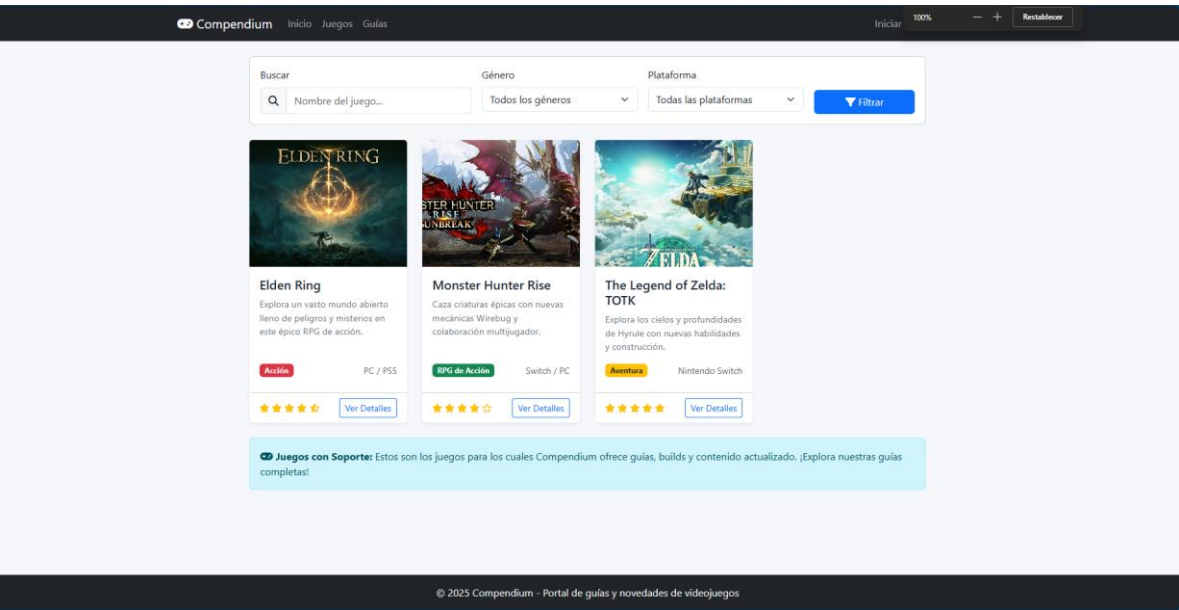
Compendium Inicio Juegos Guías

Iniciar 100% — + Restablecer

Buscar

Nombre del juego...

Género

Todos los géneros

Plataforma

Todas las plataformas

Filtrar

ELDEN RING

Elden Ring

Explora un vasto mundo abierto lleno de peligros y misterios en este épico RPG de acción.

Acción

PC / PS5

Ver Detalles

STER HUNTER RISE SUNBREAK

Monster Hunter Rise

Caza criaturas épicas con nuevas mecánicas Wirebug y colaboración multijugador.

RPG de Acción

Switch / PC

Ver Detalles

ZELDA

The Legend of Zelda: TOTK

Explora los cielos y profundidades de Hyrule con nuevas habilidades y construcción.

Aventura

Nintendo Switch

Ver Detalles

Juegos con Soporte: Estos son los juegos para los cuales Compendium ofrece guías, builds y contenido actualizado. ¡Explora nuestras guías completas!

© 2025 Compendium - Portal de guías y novedades de videojuegos